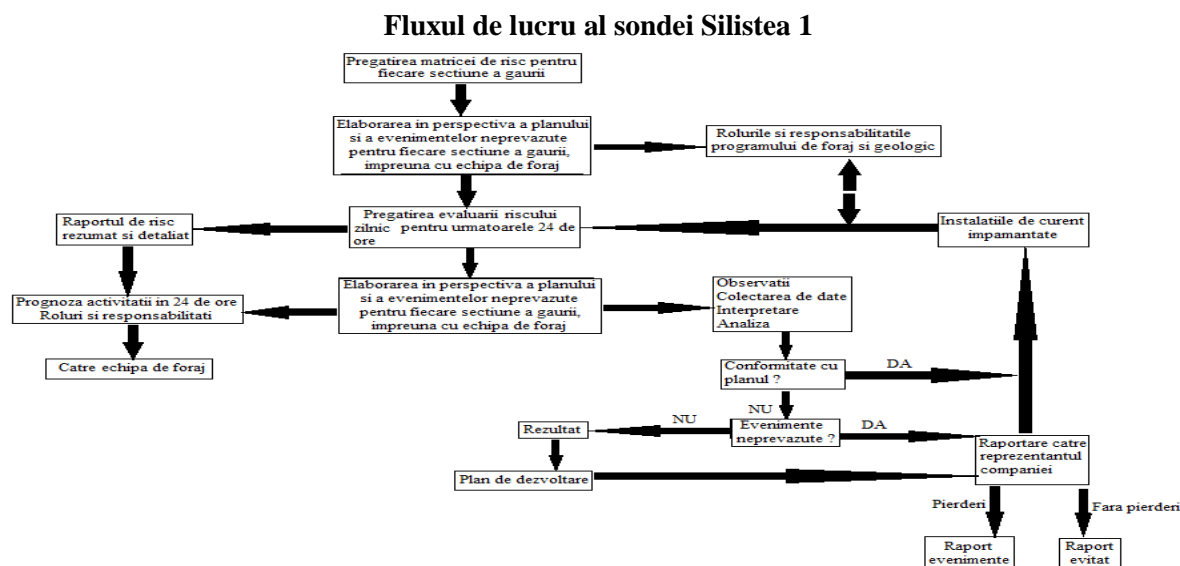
Fluxul de lucru al sondei Silistea 1

Pregatirea matricei de risc pentru fiecare sectiune a gaurii

Elaborarea in perspectiva a planului si a evenimentelor neprevazute pentru fiecare sectiune a gaurii, impreuna cu echipa de foraj

Rolurile si responsabilitatile programului de foraj si geologic

Raportul de risc rezumat si detaliat

Pregatirea evaluarii riscului zilnic pentru urmatoarele 24 de ore

Instalatiile de curent impamantate

Prognoza activitatii in 24 de ore Roluri si responsabilitati

Elaborarea in perspectiva a planului si a evenimentelor neprevazute pentru fiecare sectiune a gaurii, impreuna cu echipa de foraj

Observatii Colectarea de date Interpretare Analiza

Catre echipa de foraj

Conformitate cu planul ?

DA

NU

NU

Rezultat

Evenimente neprevazute ?

DA

Raportare catre reprezentantul companiei

Plan de dezvoltare

Pierderi

Fara pierderi

Raport evenimente

Raport evitat